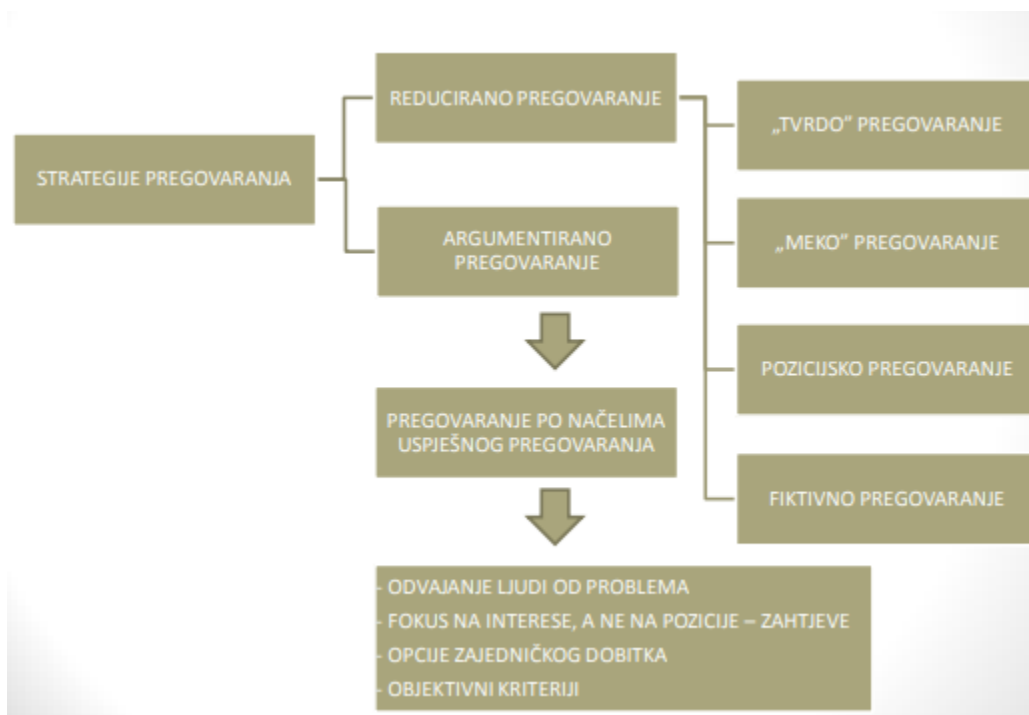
STRATEGIJE PREGOVARANJA

REDUCIRANO PREGOVARANJE

ARGUMENTIRANO PREGOVARANJE

„TVRDO" PREGOVARANJE

„MEKO" PREGOVARANJE

POZICIJSKO PREGOVARANJE

FIKTIVNO PREGOVARANJE

PREGOVARANJE PO NAČELIMA USPJEŠNOG PREGOVARANJA

- ODVAJANJE LJUDI OD PROBLEMA
- FOKUS NA INTERESE, A NE NA POZICIJE – ZAHTJEVE
- OPCIJE ZAJEDNIČKOG DOBITKA
- OBJEKTIVNI KRITERIJI